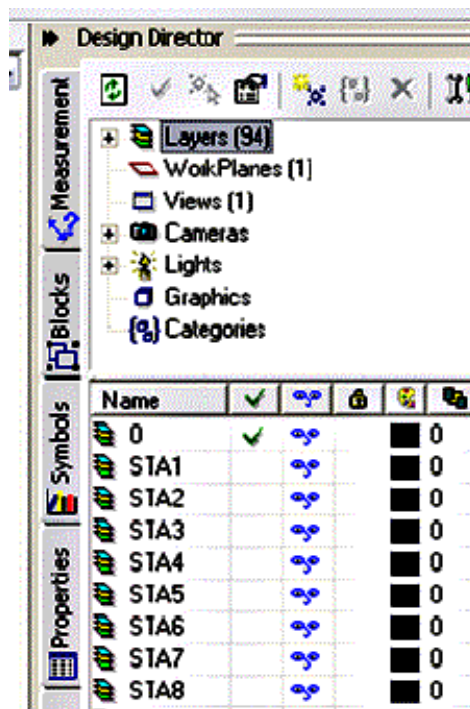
Design Director

Measurement
Blocks
Symbols
Properties

Layers (94)
WoikPlanes (1)
Views (1)
Cameras
Lights
Graphics
Categories

| Name | | | | | |
|---|---|---|---|---|---|
| 0 | ✓ | | | | 0 |
| STA1 | | | | | 0 |
| STA2 | | | | | 0 |
| STA3 | | | | | 0 |
| STA4 | | | | | 0 |
| STA5 | | | | | 0 |
| STA6 | | | | | 0 |
| STA7 | | | | | 0 |
| STA8 | | | | | 0 |